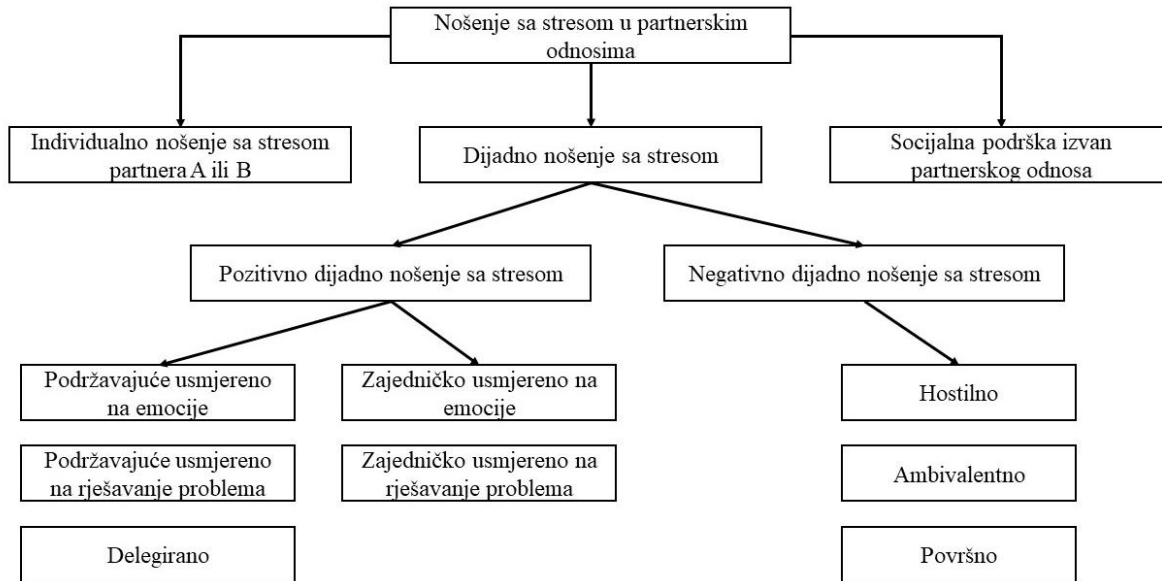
Nošenje sa stresom u partnerskim odnosima

Individualno nošenje sa stresom partnera A ili B

Dijadno nošenje sa stresom

Socijalna podrška izvan partnerskog odnosa

Pozitivno dijadno nošenje sa stresom

Negativno dijadno nošenje sa stresom

Podržavajuće usmjereno na emocije

Podržavajuće usmjereno na rješavanje problema

Delegirano

Zajedničko usmjereno na emocije

Zajedničko usmjereno na rješavanje problema

Hostilno

Ambivalentno

Površno